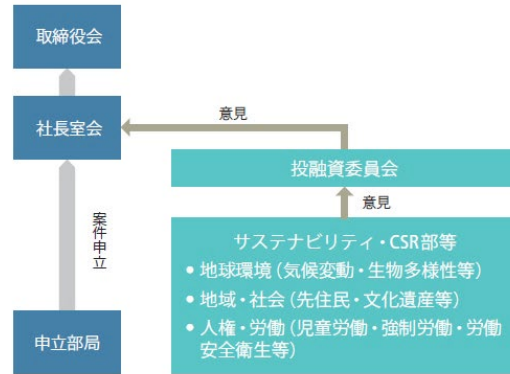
取締役会

社長室会

意見

投融資委員会

意見

案件申立

サステナビリティ・CSR部等
• 地球環境（気候変動・生物多様性等）
• 地域・社会（先住民・文化遺産等）
• 人権・労働（児童労働・強制労働・労働安全衛生等）

申立部局